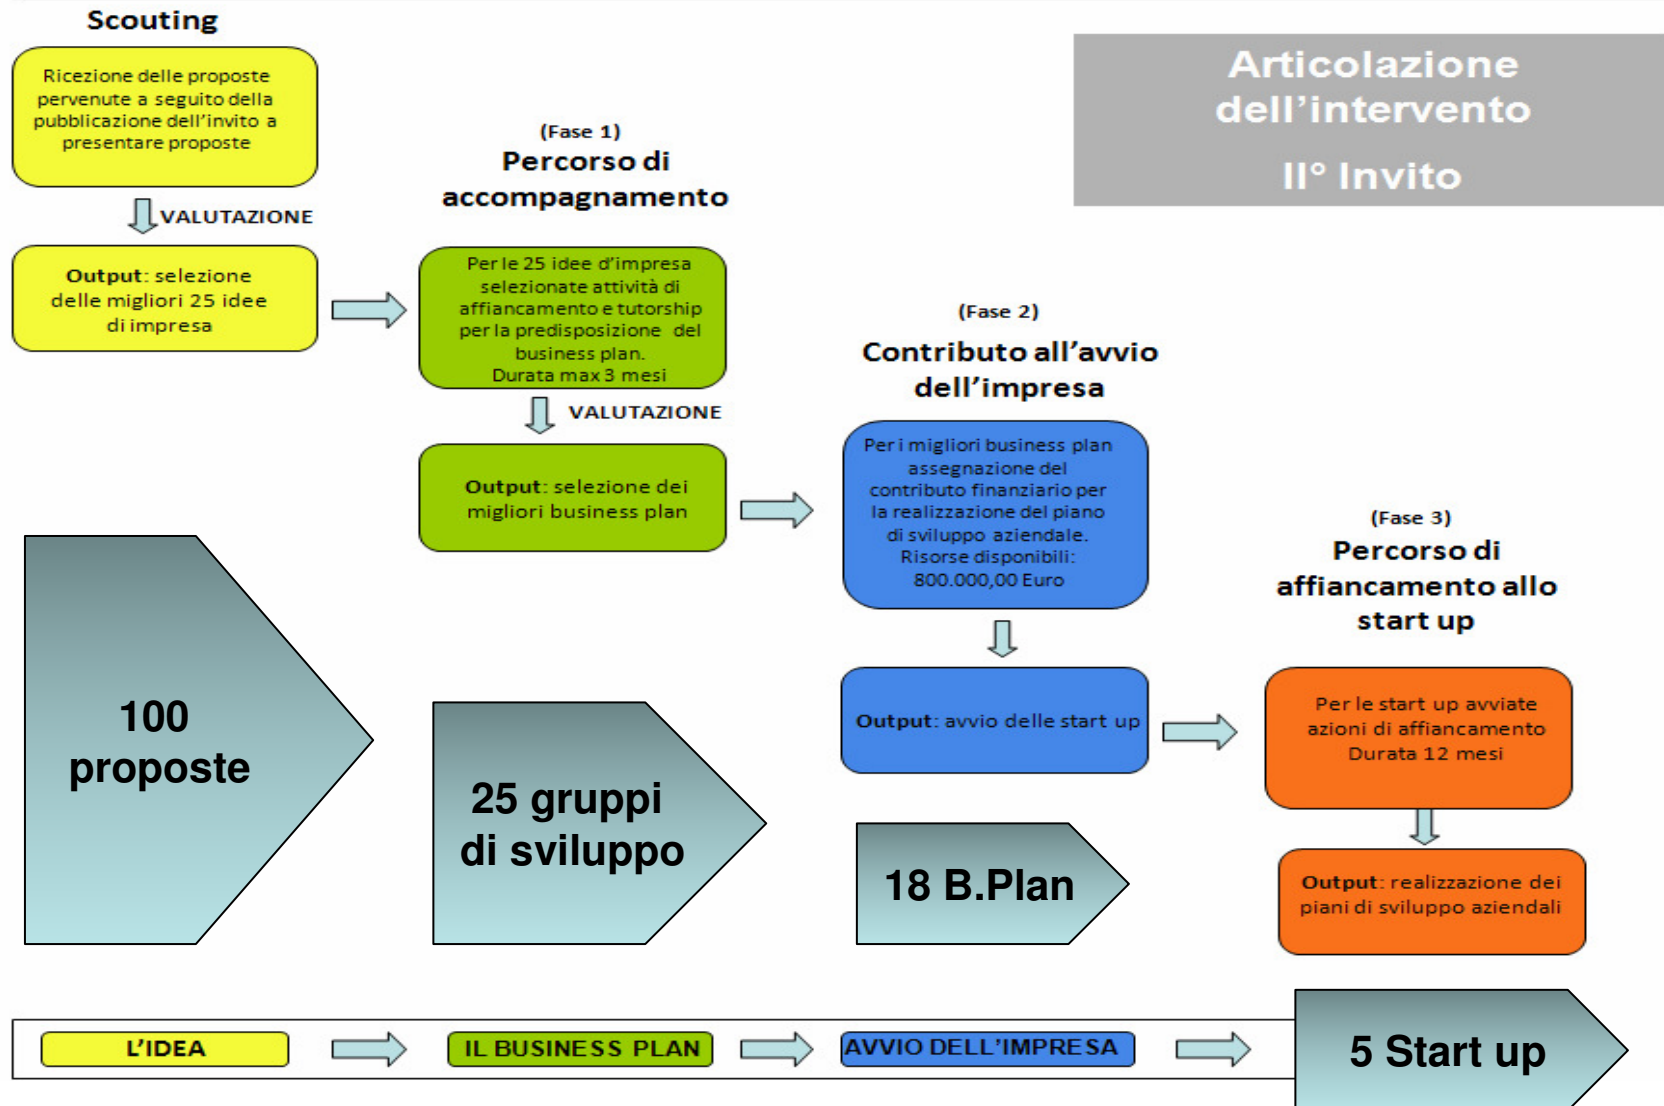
Scouting

Ricezione delle proposte pervenute a seguito della pubblicazione dell'invito a presentare proposte

VALUTAZIONE

Output: selezione delle migliori 25 idee di impresa

Articolazione dell'intervento

II° Invito

(Fase 1)
Percorso di accompagnamento

Per le 25 idee d'impresa selezionate attività di affiancamento e tutorship per la predisposizione del business plan.
Durata max 3 mesi

VALUTAZIONE

Output: selezione dei migliori business plan

(Fase 2)
Contributo all'avvio dell'impresa

Per i migliori business plan assegnazione del contributo finanziario per la realizzazione del piano di sviluppo aziendale.
Risorse disponibili:
800.000,00 Euro

Output: avvio delle start up

(Fase 3)
Percorso di affiancamento allo start up

Per le start up avviate azioni di affiancamento
Durata 12 mesi

Output: realizzazione dei piani di sviluppo aziendali

100 proposte

25 gruppi di sviluppo

18 B.Plan

L'IDEA

IL BUSINESS PLAN

AVVIO DELL'IMPRESA

5 Start up